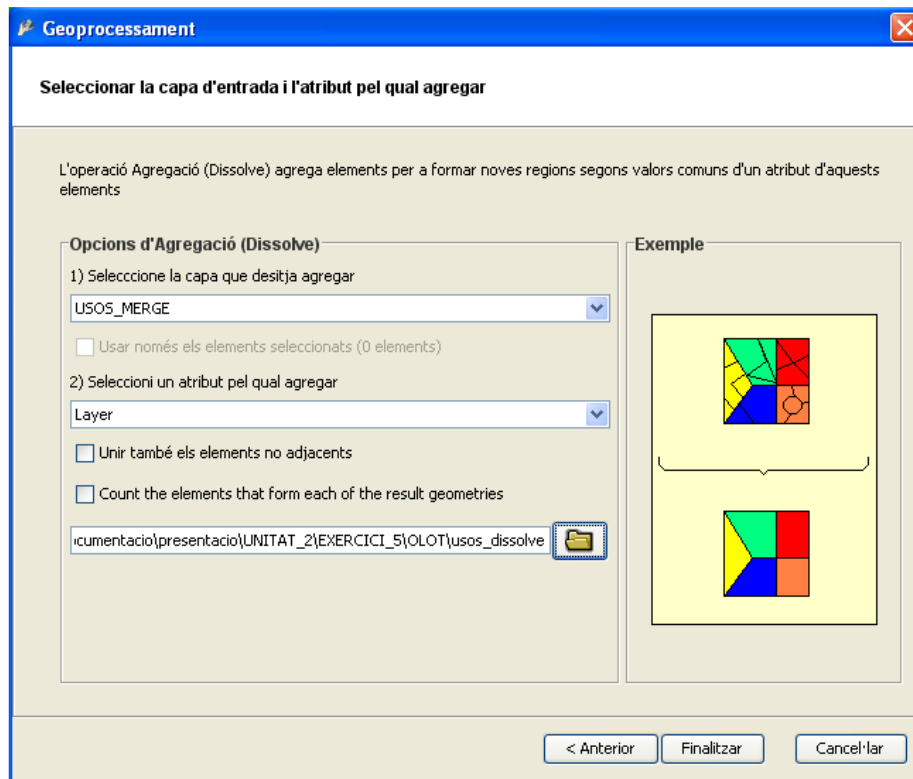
Geoprocessament

Seleccionar la capa d'entrada i l'atribut pel qual agregar

L'operació Agregació (Dissolve) agrega elements per a formar noves regions segons valors comuns d'un atribut d'aquests elements

Opcions d'Agregació (Dissolve)

1) Selecccione la capa que desitja agregar

USOS_MERGE

Usar només els elements seleccionats (0 elements)

2) Seleccioni un atribut pel qual agregar

Layer

Unir també els elements no adjacents

Count the elements that form each of the result geometries

ocumentacio\presentacio\UNITAT_2\EXERCICI_5\OLOT\usos_dissolve

Exemple

< Anterior

Finalitzar

Cancel·lar